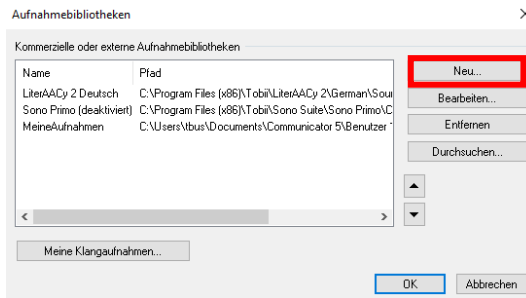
Aufnahmebibliotheken

Kommerzielle oder externe Aufnahmebibliotheken

| Name | Pfad |
|---|---|
| LiterAACy 2 Deutsch | C:\Program Files (x86)\Tobii\LiterAACy 2\German\Sou |
| Sono Primo (deaktiviert) | C:\Program Files (x86)\Tobii\Sono Suite\Sono Primo\C |
| MeineAufnahmen | C:\Users\tbus\Documents\Communicator 5\Benutzer |

Neu...

Bearbeiten...

Entfernen

Durchsuchen...

Meine Klangaufnahmen...

OK

Abbrechen